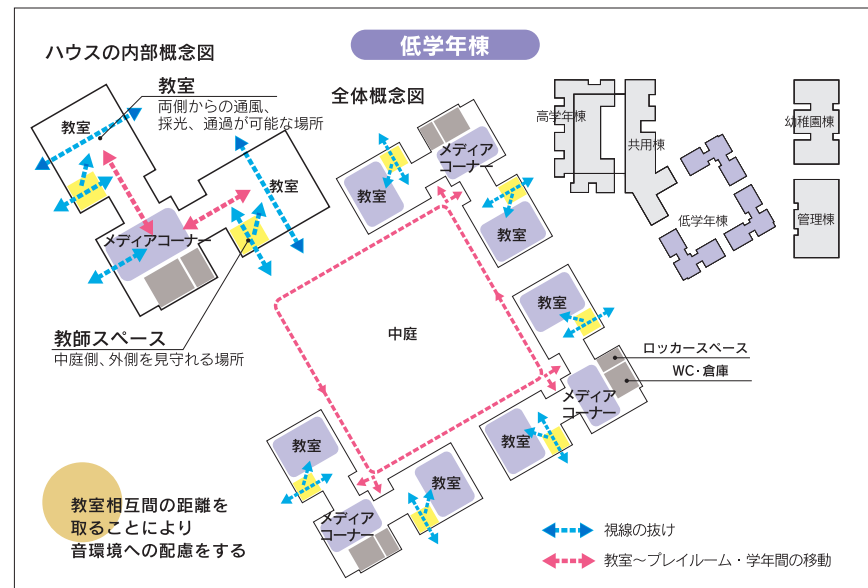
低学年棟

ハウスの内部概念図

教室
両側からの通風、採光、通過が可能な場所

教室

教室

メディアコーナー

教師スペース
中庭側、外側を見守れる場所

全体概念図

高学年棟

共用棟

幼稚園棟

低学年棟

管理棟

教室

メディアコーナー

教室

教室

中庭

ロッカースペース

WC・倉庫

メディアコーナー

教室

教室

教室

メディアコーナー

教室相互間の距離を取ることにより音環境への配慮をする

視線の抜け

教室～プレイルーム・学年間の移動